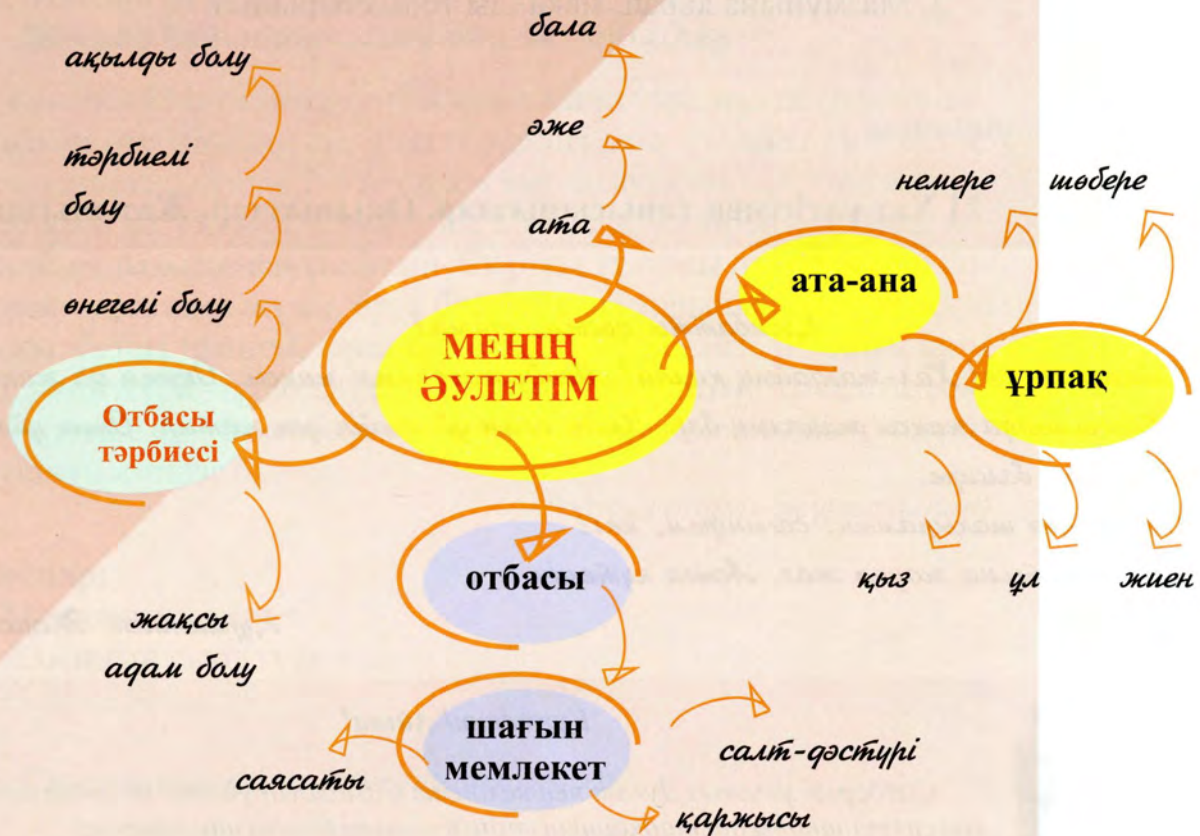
бала

ақылды болу

әже

тәрбиелі болу

ата

немере

шөбере

өнегелі болу

ата-ана

МЕНІҢ ӘУЛЕТІМ

ұрпақ

Отбасы тәрбиесі

отбасы

қыз

ұл

жиен

жақсы адам болу

шағын мемлекет

салт-дәстүрі

саясаты

қаржысы